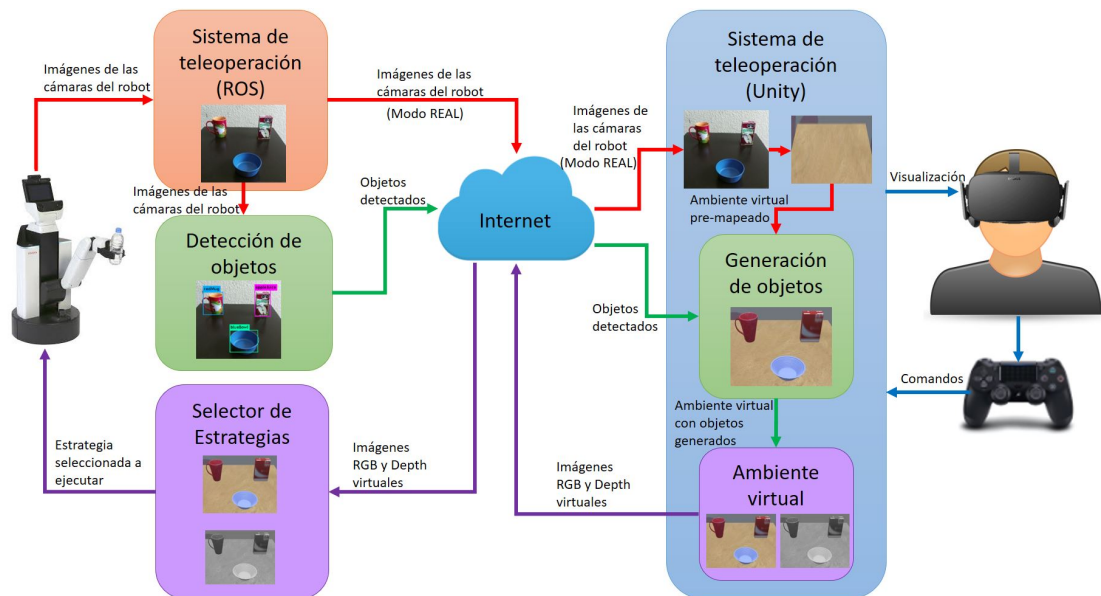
Imágenes de las cámaras del robot

Sistema de teleoperación (ROS)

Imágenes de las cámaras del robot

(Modo REAL)

Imágenes de las cámaras del robot

Detección de objetos

Objetos detectados

Internet

Imágenes de las cámaras del robot (Modo REAL)

Sistema de teleoperación (Unity)

Ambiente virtual pre-mapeado

Visualización

Generación de objetos

Objetos detectados

Comandos

Ambiente virtual con objetos generados

Selector de Estrategias

Estrategia seleccionada a ejecutar

Imágenes RGB y Depth virtuales

Imágenes RGB y Depth virtuales

Ambiente virtual